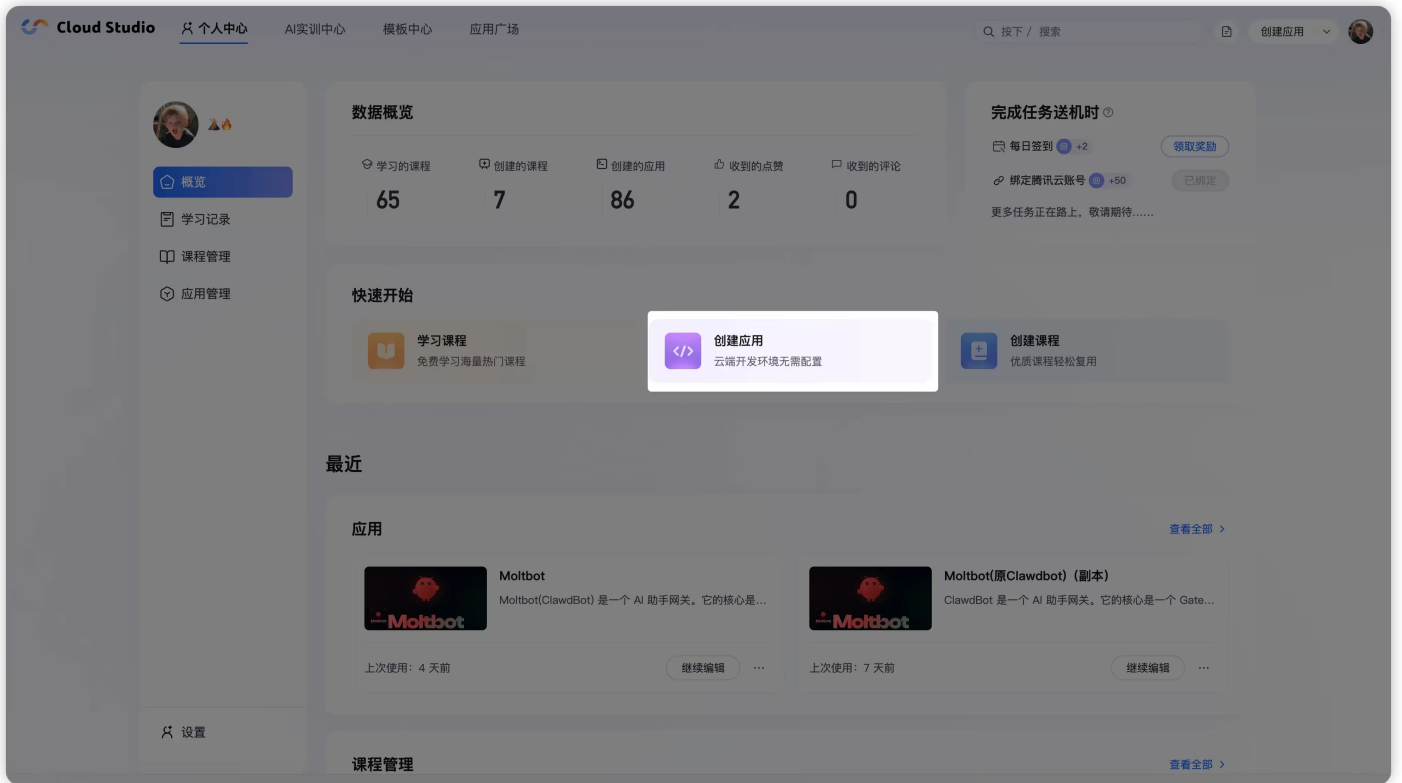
Cloud Studio 个人中心 AI实训中心 模板中心 应用广场

按下 / 搜索

创建应用

概览

学习记录

课程管理

应用管理

设置

数据概览

| 学习的课程 | 创建的课程 | 创建的应用 | 收到的点赞 | 收到的评论 |
|---|---|---|---|---|
| 65 | 7 | 86 | 2 | 0 |

完成任务送机时

每日签到 +2 领取奖励

绑定腾讯云账号 +50 已绑定

更多任务正在路上，敬请期待......

快速开始

学习课程
免费学习海量热门课程

创建应用
云端开发环境无需配置

创建课程
优质课程轻松复用

最近

应用

查看全部 >

Moltbot

Moltbot

Moltbot(ClawdBot) 是一个 AI 助手网关。它的核心是...

上次使用：4 天前

继续编辑 ···

Moltbot

Moltbot(原Clawdbot)（副本）

ClawdBot 是一个 AI 助手网关。它的核心是一个 Gate...

上次使用：7 天前

继续编辑 ···

课程管理

查看全部 >